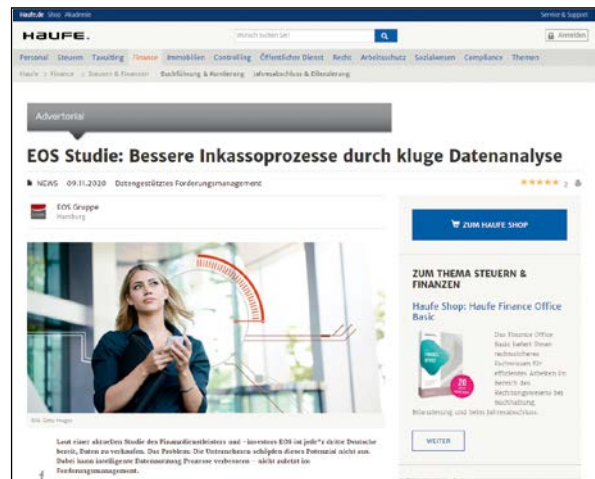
Haufe.de Shop Akademie Service & Support

HAUFE. Wonach suchen Sie? Anmelden

Personal Steuern Tax&Steg Finance Immobilien Controlling Öffentlicher Dienst Recht Arbeitsschutz Sozialwesen Compliance Themen

Haufe > Finance > Steuern & Finanzen Buchführung & Bilanzierung Jahresabschluss & Bilanzierung

Advertorial

EOS Studie: Bessere Inkassoprozesse durch kluge Datenanalyse

NEWS 09.11.2020 Datengestütztes Forderungsmanagement

EOS Gruppe
Hamburg

ZUM HAUFE SHOP

ZUM THEMA STEUERN & FINANZEN

Haufe Shop: Haufe Finance Office Basic

Das Finance Office Basic liefert Ihnen rechtssicheres Fachwissen für effizientes Arbeiten im Bereich des Rechnungswesens bei Buchhaltung, Bilanzierung und beim Jahresabschluss.

WEITER

EOS Getty Images

Laut einer aktuellen Studie des Finanzdienstleisters und -investors EOS ist jede*r dritte Deutsche bereit, Daten zu verkaufen. Das Problem: Die Unternehmen schöpfen dieses Potenzial nicht aus. Dabei kann intelligente Datennutzung Prozesse verbessern – nicht zuletzt im Forderungsmanagement.